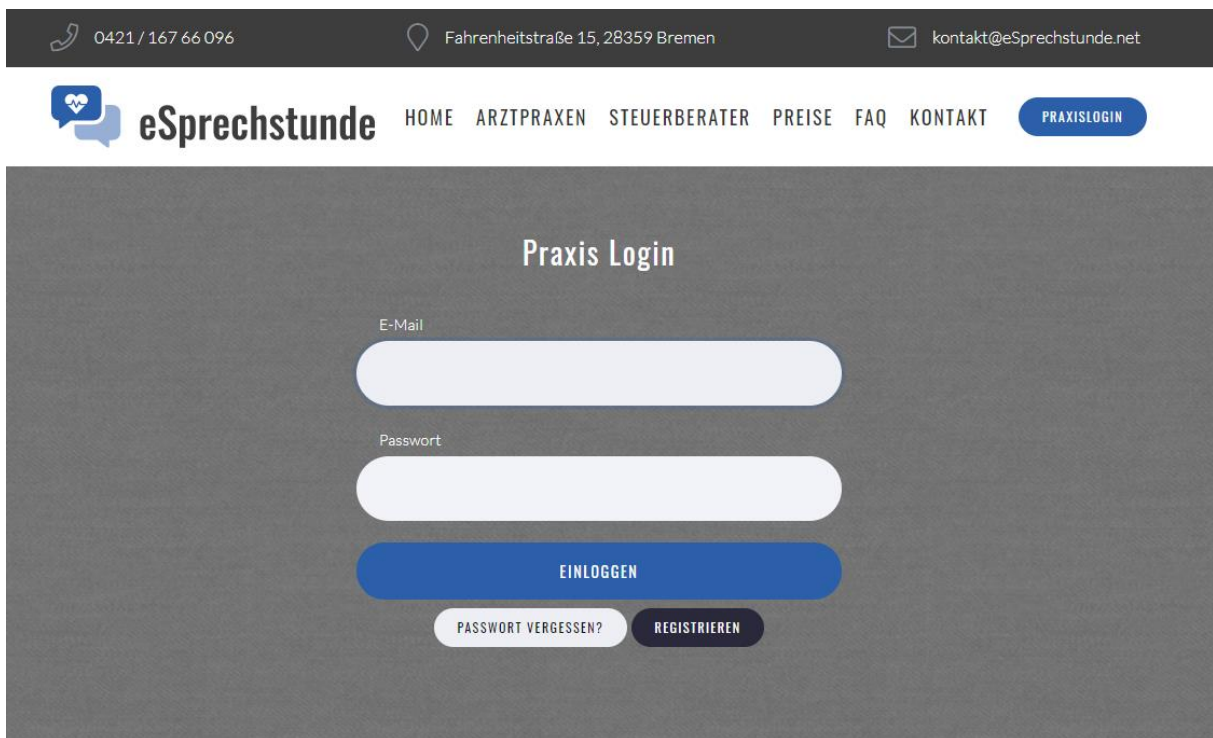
0421 / 167 66 096

Fahrenheitstraße 15, 28359 Bremen

kontakt@eSprechstunde.net

eSprechstunde

HOME ARZTPRAXEN STEUERBERATER PREISE FAQ KONTAKT

PRAXISLOGIN

Praxis Login

E-Mail

Passwort

EINLOGGEN

PASSWORT VERGESSEN?

REGISTRIEREN